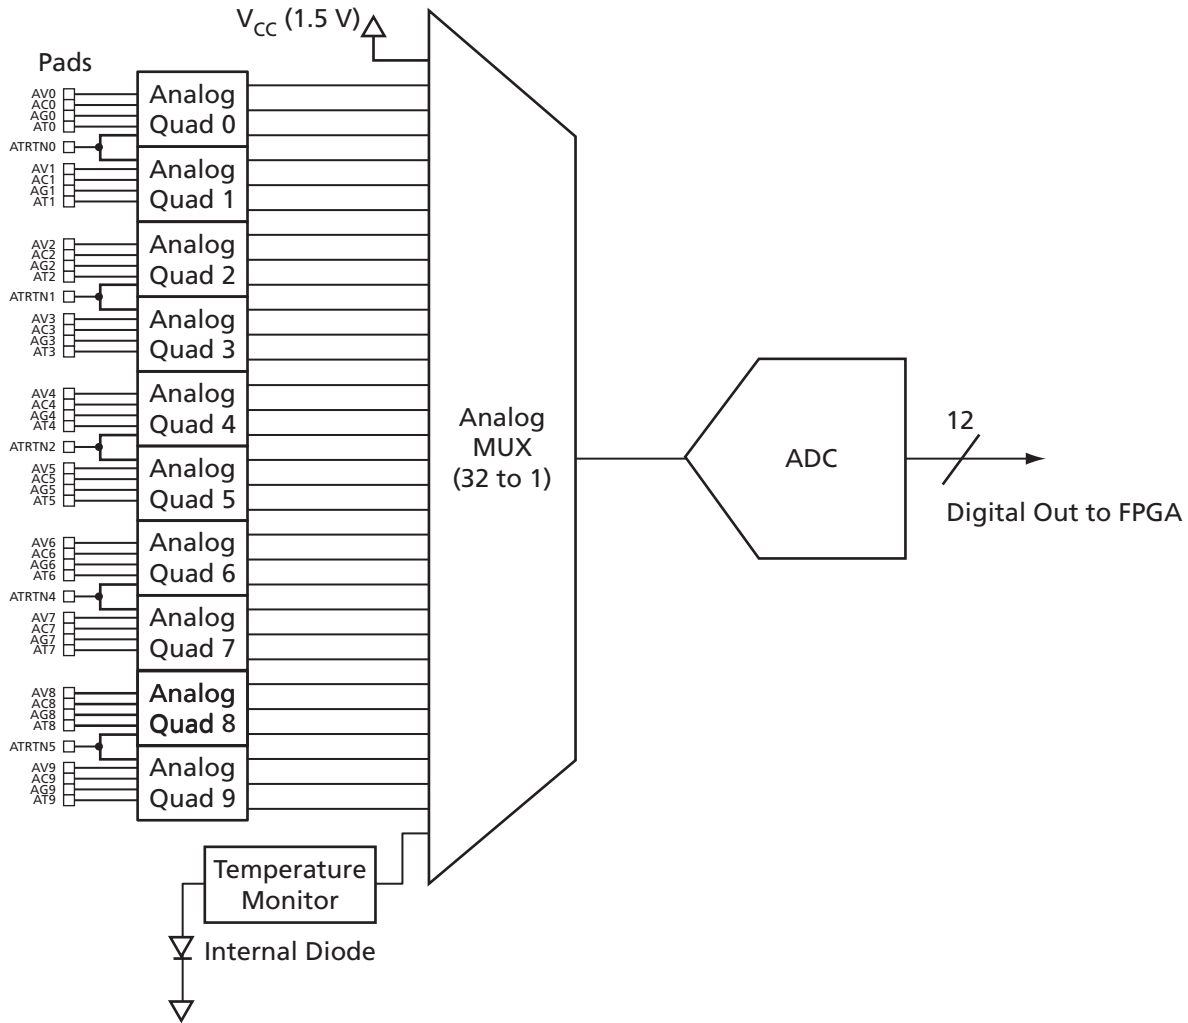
$V_{CC}$ (1.5 V)

Pads

AV0
AC0
AG0
AT0
ATRTN0
AV1
AC1
AG1
AT1
AV2
AC2
AG2
AT2
ATRTN1
AV3
AC3
AG3
AT3
AV4
AC4
AG4
AT4
ATRTN2
AV5
AC5
AG5
AT5
AV6
AC6
AG6
AT6
ATRTN4
AV7
AC7
AG7
AT7
AV8
AC8
AG8
AT8
ATRTN5
AV9
AC9
AG9
AT9

Analog Quad 0
Analog Quad 1
Analog Quad 2
Analog Quad 3
Analog Quad 4
Analog Quad 5
Analog Quad 6
Analog Quad 7
Analog Quad 8
Analog Quad 9

Temperature Monitor

Internal Diode

Analog MUX (32 to 1)

ADC

12

Digital Out to FPGA